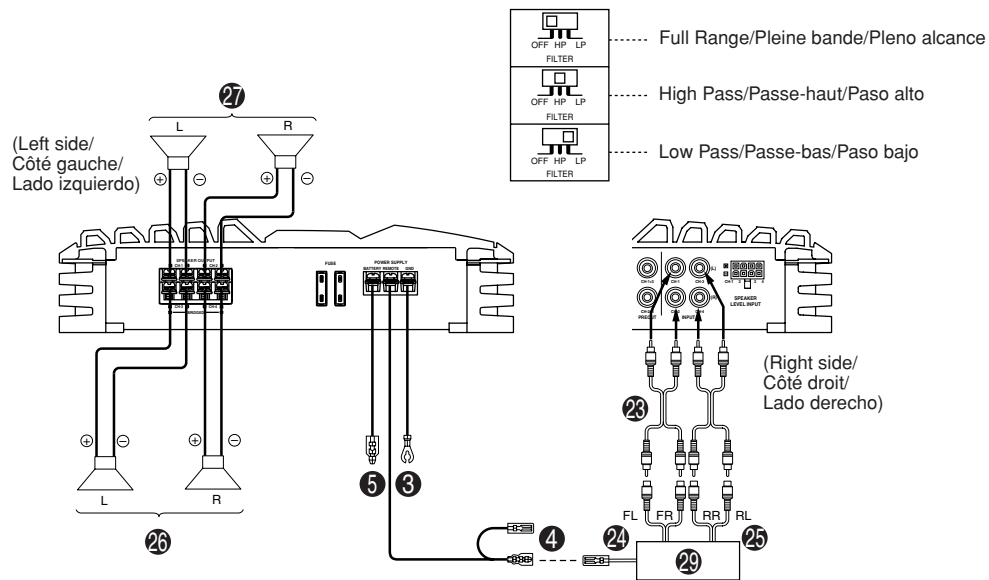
OFF HP LP
FILTER
Full Range/Pleine bande/Pleno alcance
OFF HP LP
FILTER
High Pass/Passe-haut/Paso alto
OFF HP LP
FILTER
Low Pass/Passe-bas/Paso bajo

27
L R
(Left side/
Côté gauche/
Lado izquierdo)
⊕ ⊖ ⊕ ⊖

SPEAKER OUTPUT
FUSE
POWER SUPPLY
BATTERY REMOTE GND

SPEAKER LEVEL INPUT
PREOUT
INPUT

(Right side/
Côté droit/
Lado derecho)

23

⊕ ⊖ ⊕ ⊖
L R
26

5 3
4
FL FR RR RL
24 25
29